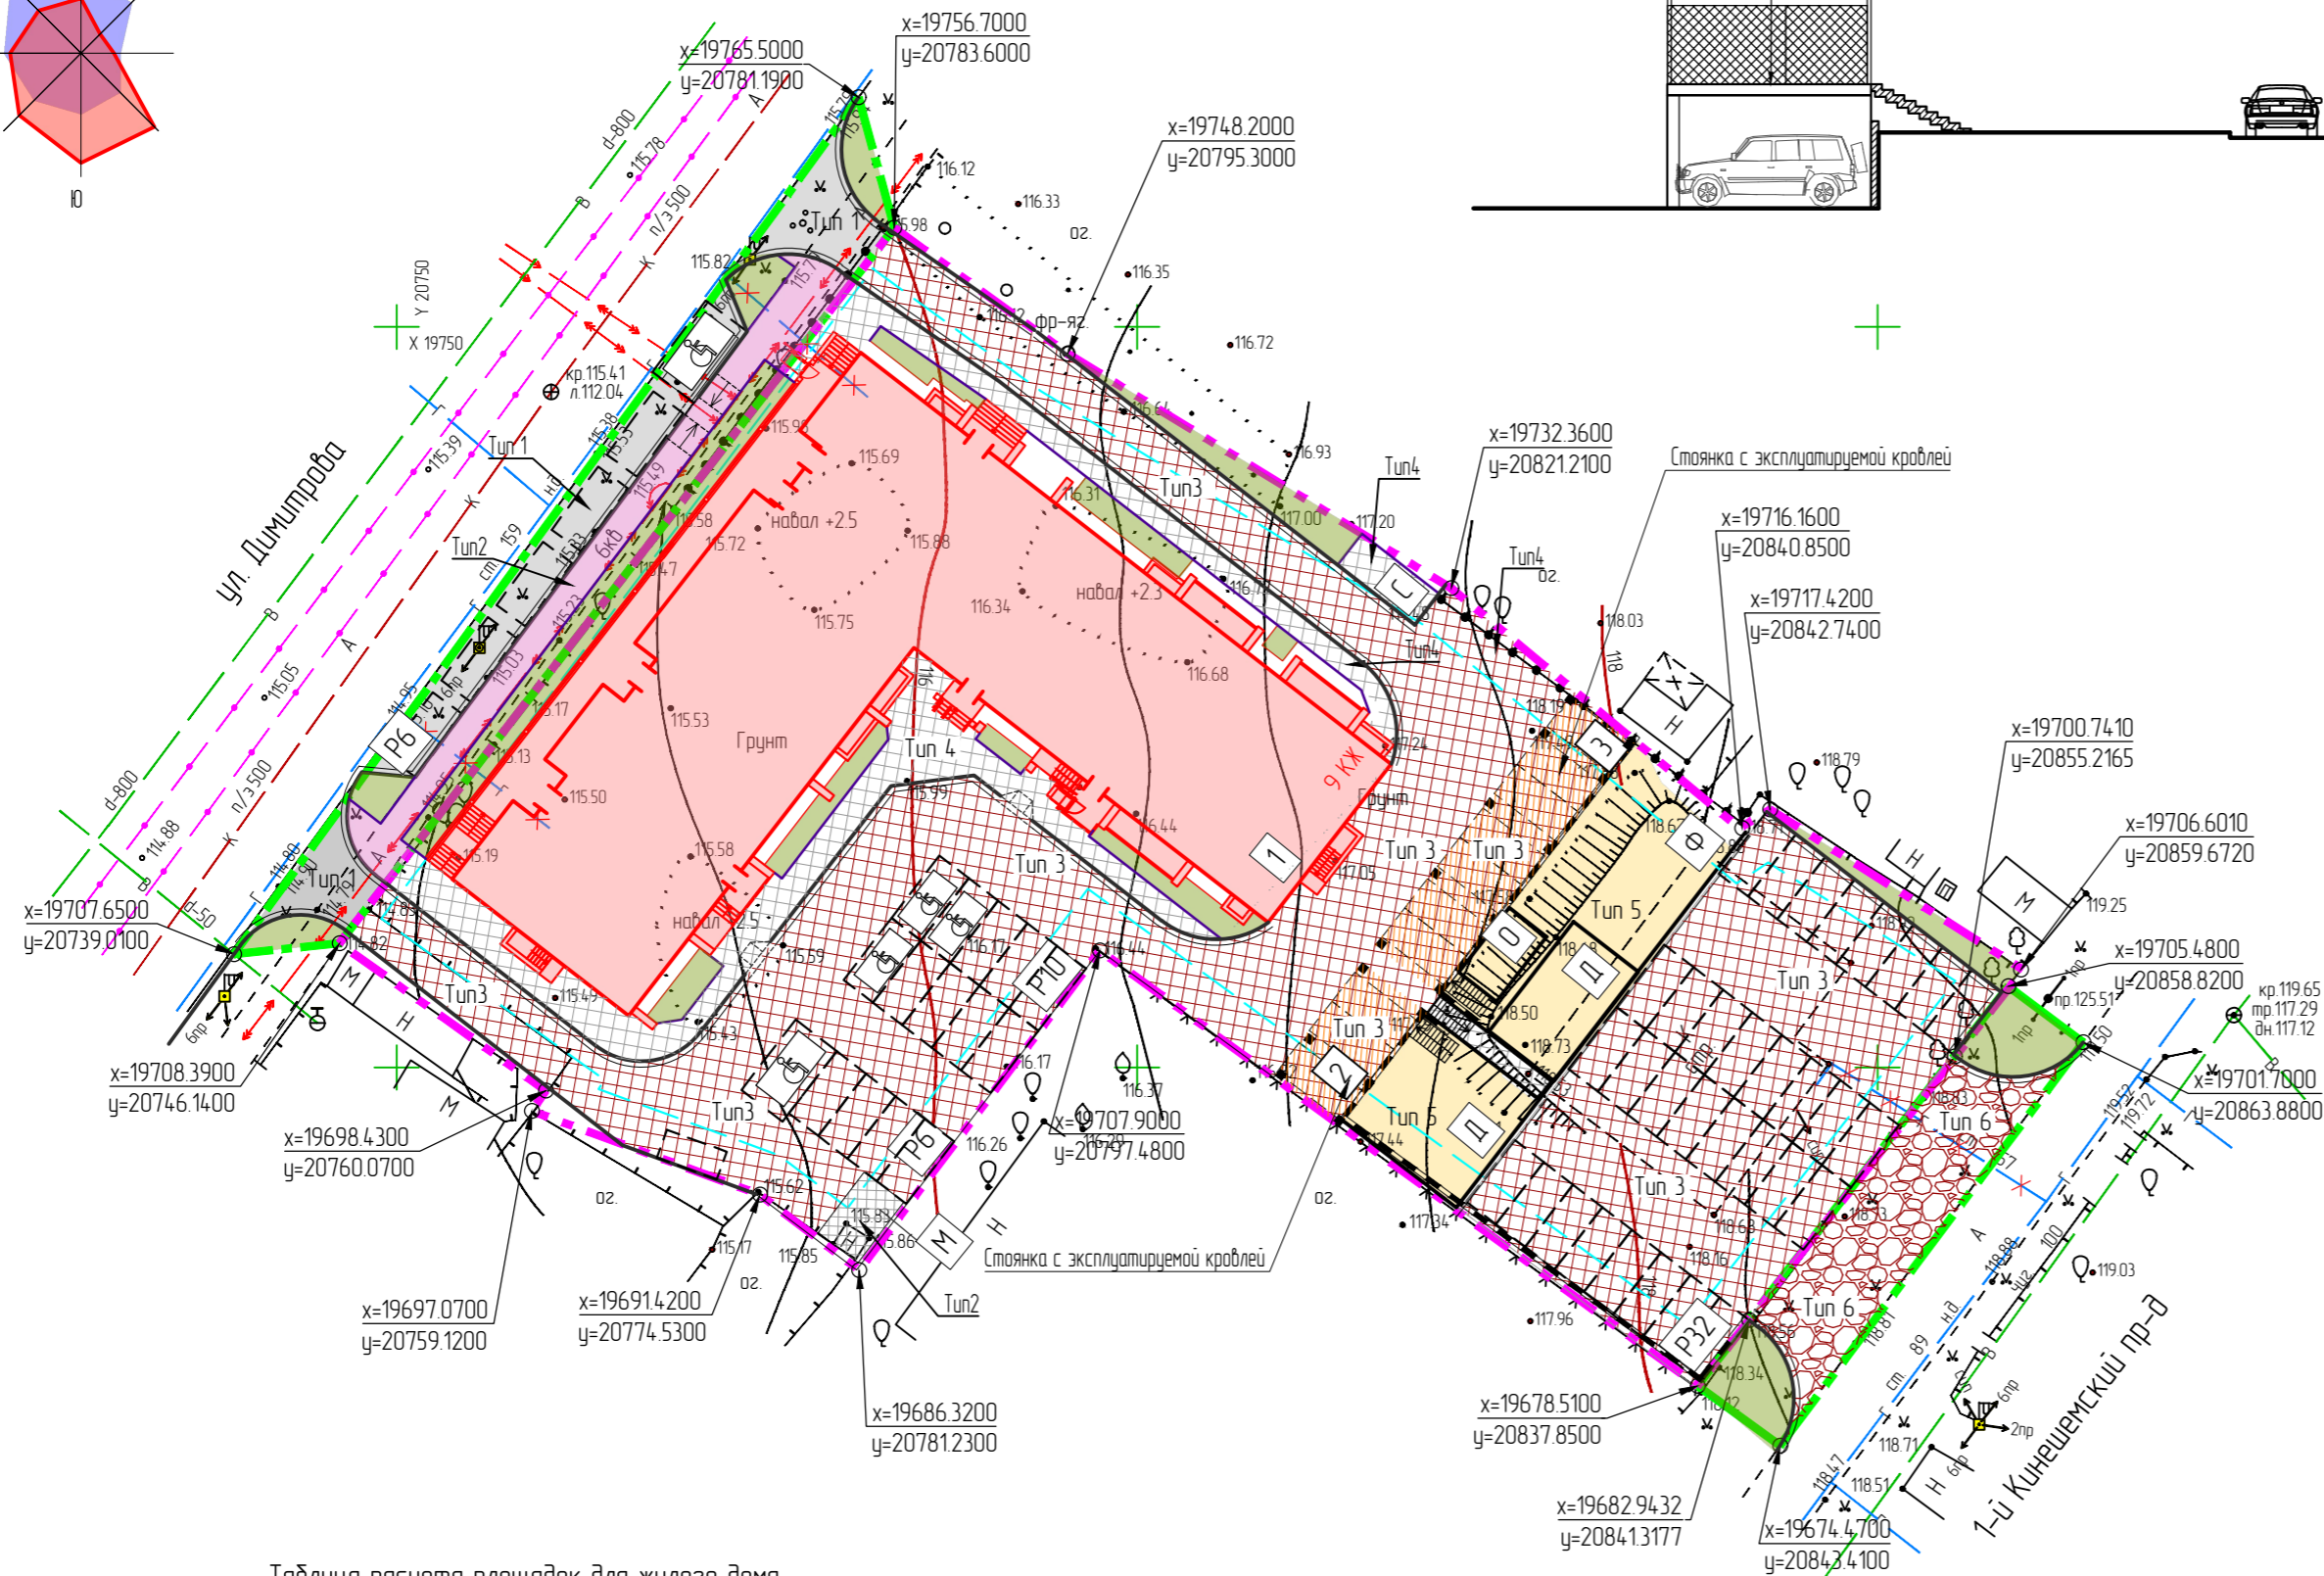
Ю

x=19756.7000
y=20783.6000

x=19765.5000
y=20781.1900

x=19748.2000
y=20795.3000

Y 20750
X 19750

ул. Димитрова

кр.115.41
л.112.04

Тип 1
Тип2
Тип 1
Тип 1
Тип3
Тип 4
Тип 3
Тип3
Тип3
Тип4
Тип4
Тип4
Тип 3
Тип 3
Тип 3
Тип 5
Тип 5
Тип 3
Тип 3
Тип 6
Тип 6
Тип2

навал +2.5
навал +2.3
навал +2.5
Грунт
Грунт
9 КЖ
фр-яз.

116.12
116.33
116.35
116.72
116.93
117.00
117.20
115.98
115.82
115.69
115.88
115.72
115.75
116.34
116.68
115.58
115.53
115.50
115.19
115.13
115.17
115.59
115.49
115.43
115.99
116.44
116.37
116.17
116.26
115.62
115.17
115.85
115.86
115.83
117.05
117.24
117.34
117.96
118.03
118.19
118.79
118.50
118.73
118.63
118.16
118.34
118.71
118.51
119.03
119.25
125.51
114.88
115.05
115.39
115.78

x=19732.3600
y=20821.2100

Стоянка с эксплуатируемой кровлей

x=19716.1600
y=20840.8500

x=19717.4200
y=20842.7400

x=19700.7410
y=20855.2165

x=19706.6010
y=20859.6720

x=19705.4800
y=20858.8200

кр.119.65
тр.117.29
дн.117.12

x=19701.7000
y=20863.8800

x=19707.6500
y=20739.0100

x=19708.3900
y=20746.1400

x=19698.4300
y=20760.0700

x=19697.0700
y=20759.1200

x=19691.4200
y=20774.5300

x=19707.9000
y=20797.4800

Стоянка с эксплуатируемой кровлей

x=19686.3200
y=20781.2300

x=19678.5100
y=20837.8500

x=19682.9432
y=20841.3177

x=19674.4700
y=20843.4100

1-й Кинешемский пр-д

Р6
Р6
Р10
Р32
1
2
3
Д
Д
О
Ф
Г
М
Н
М
Н
Х

d-800
d-800
п/э 500
п/э 500
оz.
оz.
оz.
оz.
оz.

Таблица расчета площадок для жилого дома